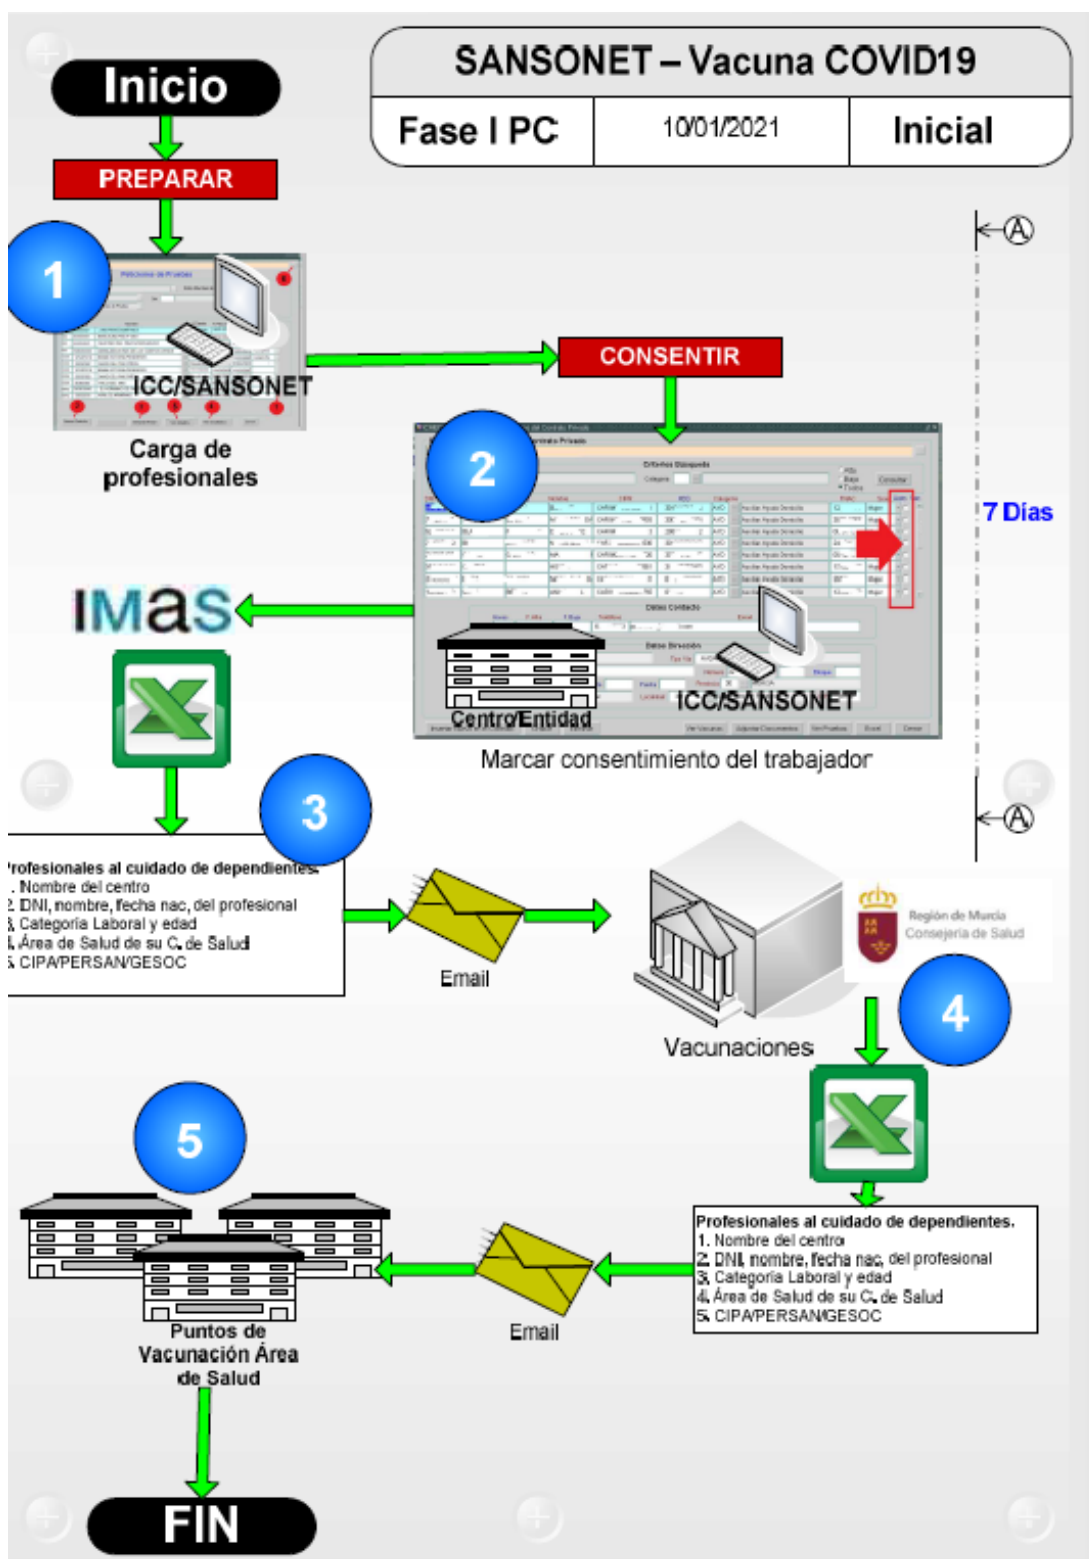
SANSONET – Vacuna COVID19

| Fase I PC | 10/01/2021 | Inicial |
|---|---|---|

Inicio

PREPARAR

1

ICC/SANSONET

Carga de profesionales

CONSENTIR

2

Centro/Entidad

ICC/SANSONET

Marcar consentimiento del trabajador

A

7 Días

A

IMAS

3

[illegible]rofesionales al cuidado de dependientes.
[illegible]. Nombre del centro
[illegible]. DNI, nombre, fecha nac, del profesional
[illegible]. Categoría Laboral y edad
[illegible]. Área de Salud de su C. de Salud
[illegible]. CIPA/PERSAN/GESOC

Email

Vacunaciones

Región de Murcia
Consejería de Salud

4

Profesionales al cuidado de dependientes.
1. Nombre del centro
2. DNI, nombre, fecha nac, del profesional
3. Categoría Laboral y edad
4. Área de Salud de su C. de Salud
5. CIPA/PERSAN/GESOC

Email

5

Puntos de Vacunación Área de Salud

FIN